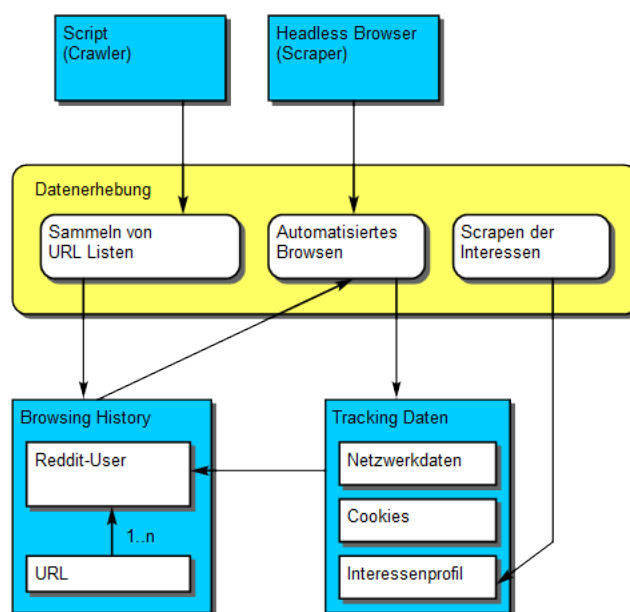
Script
(Crawler)

Headless Browser
(Scraper)

Datenerhebung

Sammeln von
URL Listen

Automatisiertes
Browsen

Scrapen der
Interessen

Browsing History

Reddit-User

1..n

URL

Tracking Daten

Netzwerkdaten

Cookies

Interessenprofil